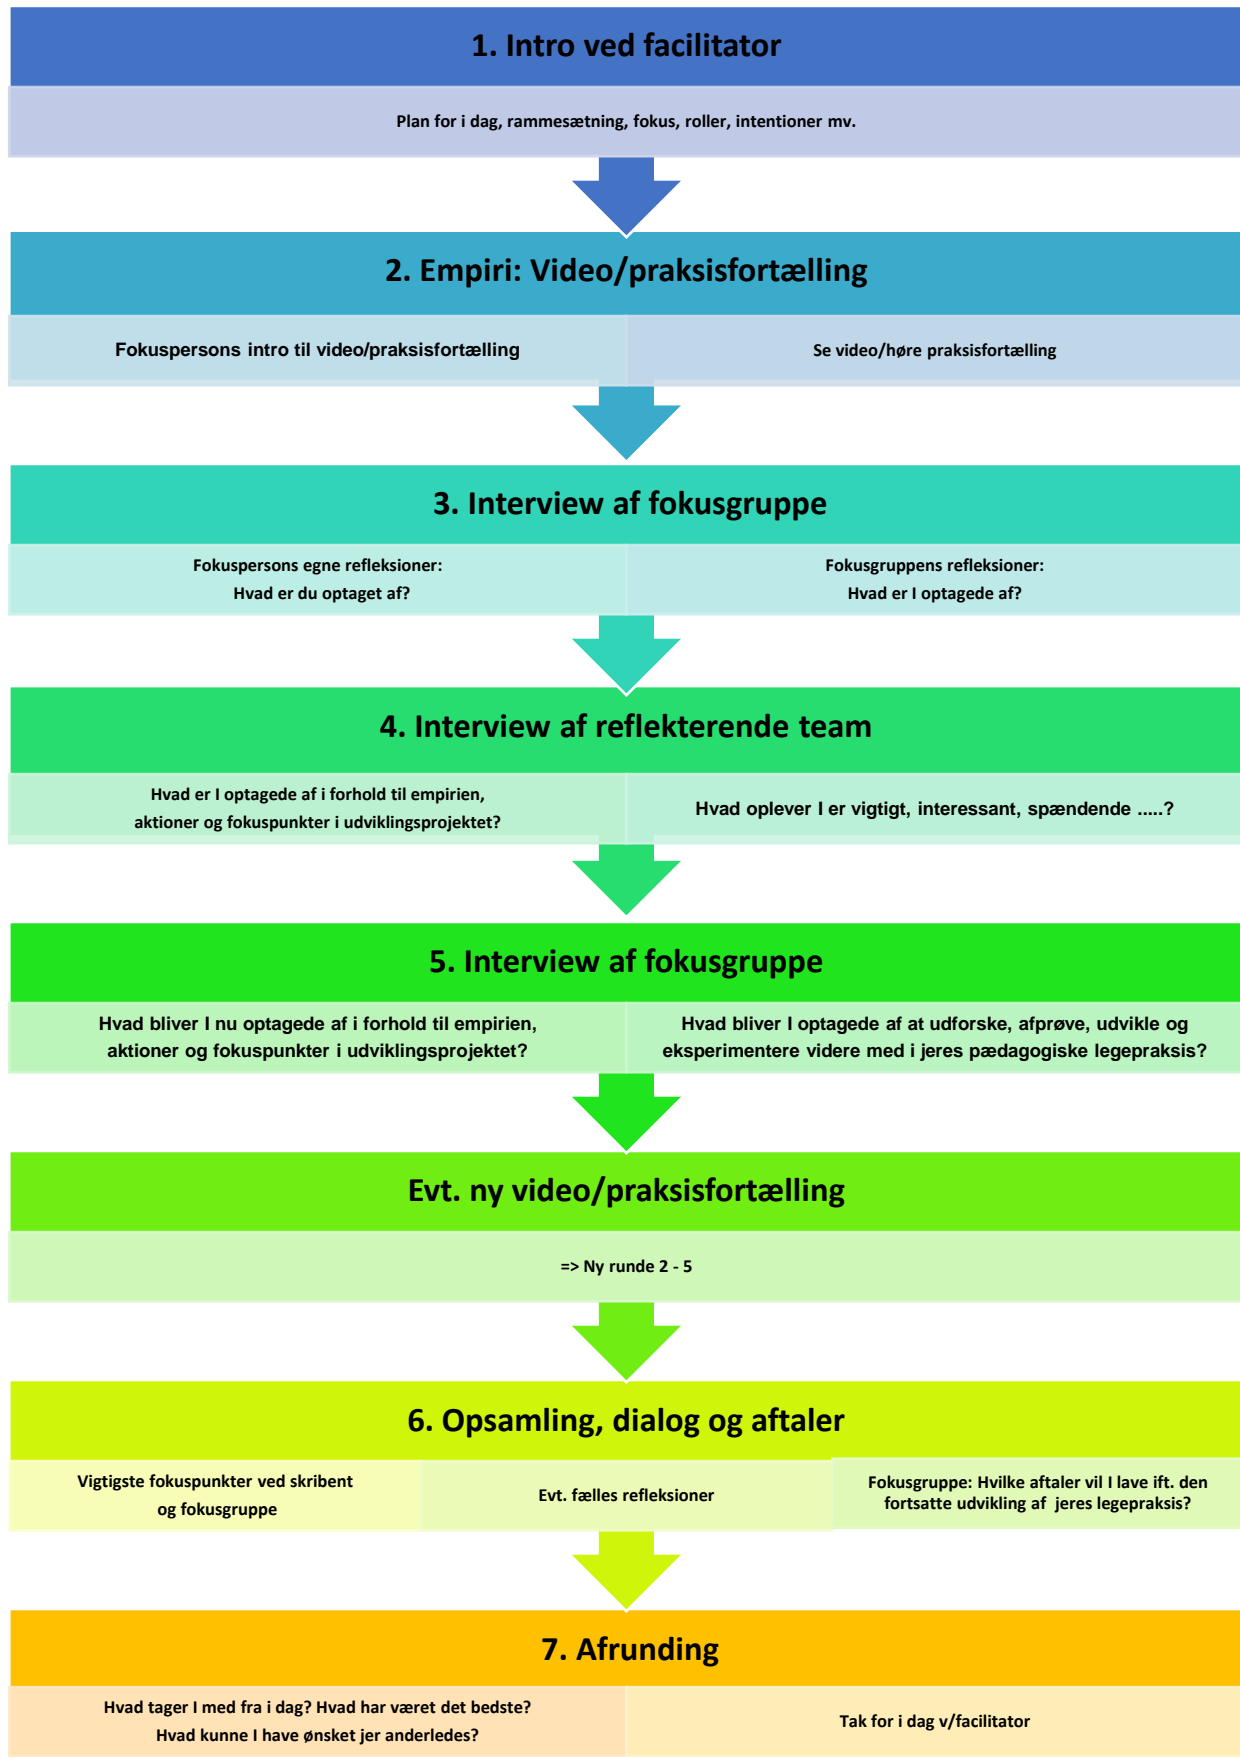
1. Intro ved facilitator

Plan for i dag, rammesætning, fokus, roller, intentioner mv.

2. Empiri: Video/praksisfortælling

Fokuspersons intro til video/praksisfortælling

Se video/høre praksisfortælling

3. Interview af fokusgruppe

Fokuspersons egne refleksioner: Hvad er du optaget af?

Fokusgruppens refleksioner: Hvad er I optagede af?

4. Interview af reflekterende team

Hvad er I optagede af i forhold til empirien, aktioner og fokuspunkter i udviklingsprojektet?

Hvad oplever I er vigtigt, interessant, spændende .....?

5. Interview af fokusgruppe

Hvad bliver I nu optagede af i forhold til empirien, aktioner og fokuspunkter i udviklingsprojektet?

Hvad bliver I optagede af at udforske, afprøve, udvikle og eksperimentere videre med i jeres pædagogiske legepraksis?

Evt. ny video/praksisfortælling

=> Ny runde 2 - 5

6. Opsamling, dialog og aftaler

Vigtigste fokuspunkter ved skribent og fokusgruppe

Evt. fælles refleksioner

Fokusgruppe: Hvilke aftaler vil I lave ift. den fortsatte udvikling af jeres legepraksis?

7. Afrunding

Hvad tager I med fra i dag? Hvad har været det bedste? Hvad kunne I have ønsket jer anderledes?

Tak for i dag v/facilitator